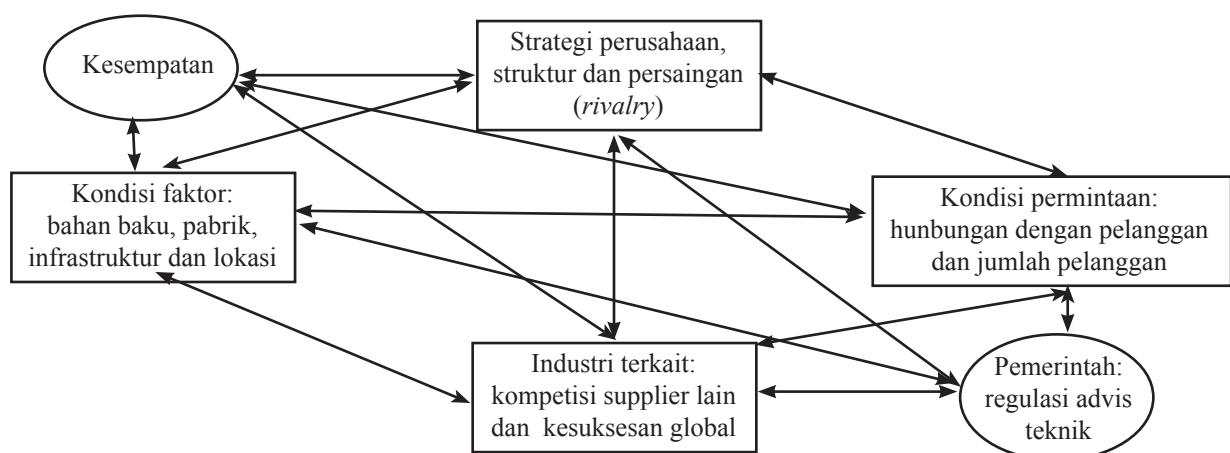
Kesempatan

Strategi perusahaan, struktur dan persaingan (*rivalry*)

Kondisi faktor: bahan baku, pabrik, infrastruktur dan lokasi

Kondisi permintaan: hunbungan dengan pelanggan dan jumlah pelanggan

Industri terkait: kompetisi supplier lain dan kesuksesan global

Pemerintah: regulasi advis teknik